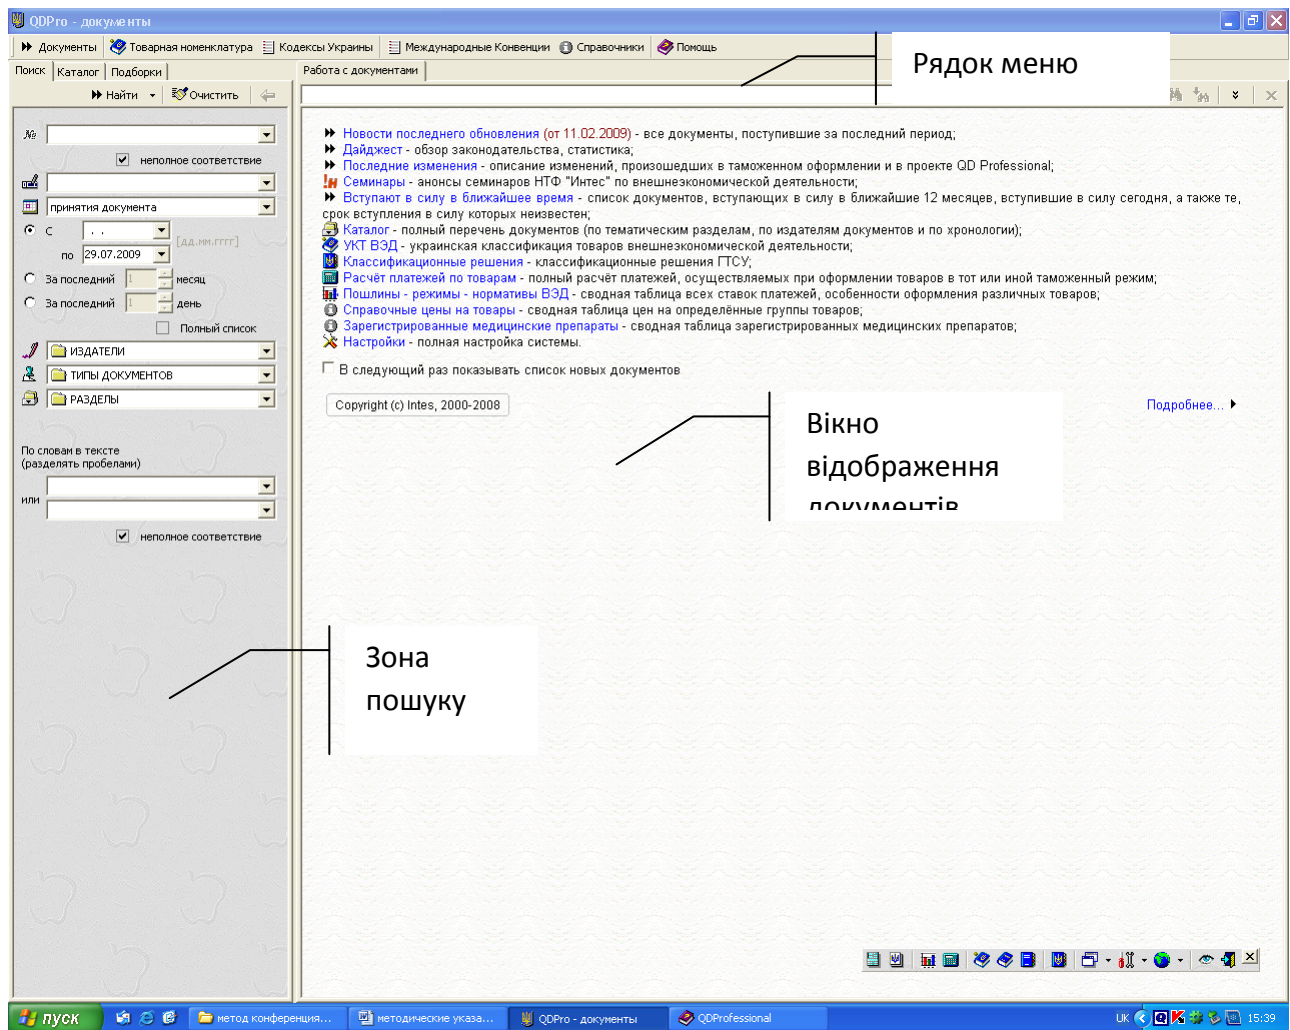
QDPro - документы

Документы | Товарная номенклатура | Кодексы Украины | Международные Конвенции | Справочники | Помощь

Поиск | Каталог | Подборки

Работа с документами

Рядок меню

Найти | Очистить

№

неполное соответствие

принятия документа

с . .

[дд.мм.гггг]

по 29.07.2009

За последний 1 месяц

За последний 1 день

Полный список

ИЗДАТЕЛИ

ТИПЫ ДОКУМЕНТОВ

РАЗДЕЛЫ

По словам в тексте (разделять пробелами)

или

неполное соответствие

Новости последнего обновления (от 11.02.2009) - все документы, поступившие за последний период;
Дайджест - обзор законодательства, статистика;
Последние изменения - описание изменений, произошедших в таможенном оформлении и в проекте QD Professional;
Семинары - анонсы семинаров НТФ "Интес" по внешнеэкономической деятельности;
Вступают в силу в ближайшее время - список документов, вступающих в силу в ближайшие 12 месяцев, вступившие в силу сегодня, а также те, срок вступления в силу которых неизвестен;
Каталог - полный перечень документов (по тематическим разделам, по издателям документов и по хронологии);
УКТ ВЭД - украинская классификация товаров внешнеэкономической деятельности;
Классификационные решения - классификационные решения ГТСУ;
Расчёт платежей по товарам - полный расчёт платежей, осуществляемых при оформлении товаров в тот или иной таможенный режим;
Пошлины - режимы - нормативы ВЭД - сводная таблица всех ставок платежей, особенности оформления различных товаров;
Справочные цены на товары - сводная таблица цен на определённые группы товаров;
Зарегистрированные медицинские препараты - сводная таблица зарегистрированных медицинских препаратов;
Настройки - полная настройка системы.

В следующий раз показывать список новых документов

Copyright (c) Intes, 2000-2008

Подробнее...

Вікно відображення документів

Зона пошуку

пуск | метод конференция... | методические указа... | QDPro - документы | QDProfessional | UK 15:39